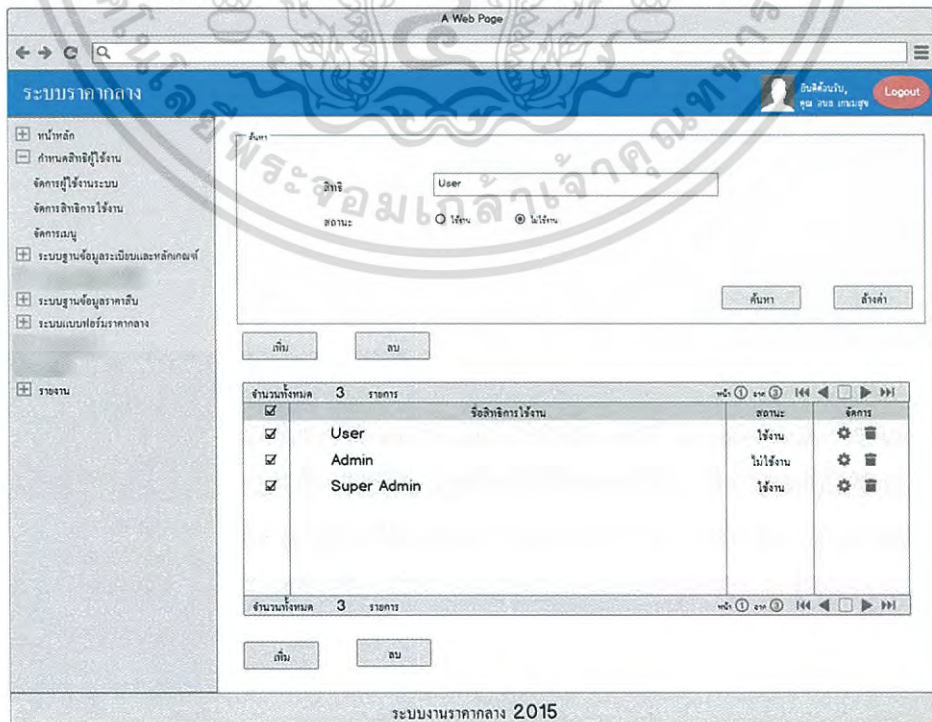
A Web Page

ระบบราคากลาง

ยินดีต้อนรับ, คุณ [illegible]

Logout

หน้าหลัก
กำหนดสิทธิผู้ใช้งาน
จัดการผู้ใช้งานระบบ
จัดการสิทธิการใช้งาน
จัดการเมนู
ระบบฐานข้อมูลระเบียบและหลักเกณฑ์
ระบบฐานข้อมูลราคาสืบ
ระบบแบบฟอร์มราคากลาง
รายงาน

ค้นหา

สิทธิ User

สถานะ ใช้งาน ไม่ใช้งาน

ค้นหา ล้างค่า

เพิ่ม ลบ

จำนวนทั้งหมด 3 รายการ หน้า 1 จาก 3

| ☑ | ชื่อสิทธิการใช้งาน | สถานะ | จัดการ |
|---|---|---|---|
| ☑ | User | ใช้งาน | |
| ☑ | Admin | ไม่ใช้งาน | |
| ☑ | Super Admin | ใช้งาน | |

จำนวนทั้งหมด 3 รายการ หน้า 1 จาก 3

เพิ่ม ลบ

ระบบงานราคากลาง 2015